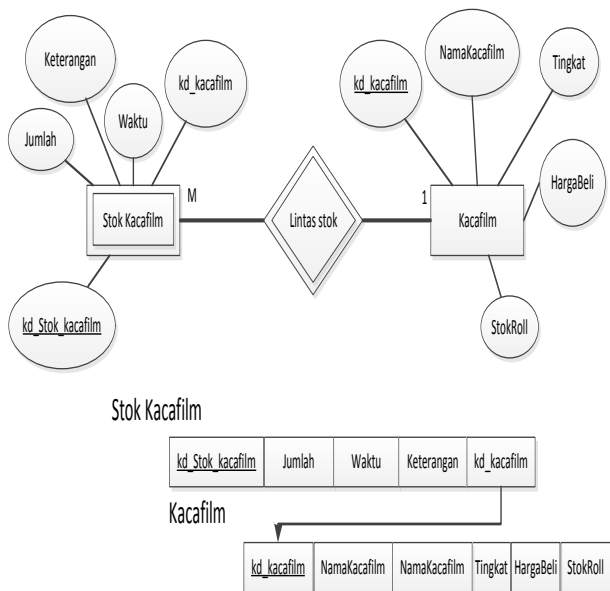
Keterangan

kd_kacafilm

Waktu

Jumlah

Stok Kacafilm

M

Lintas stok

1

kd_Stok_kacafilm

NamaKacafilm

Tingkat

kd_kacafilm

HargaBeli

Kacafilm

StokRoll

Stok Kacafilm

| kd_Stok_kacafilm | Jumlah | Waktu | Keterangan | kd_kacafilm |
|---|---|---|---|---|

Kacafilm

| kd_kacafilm | NamaKacafilm | NamaKacafilm | Tingkat | HargaBeli | StokRoll |
|---|---|---|---|---|---|